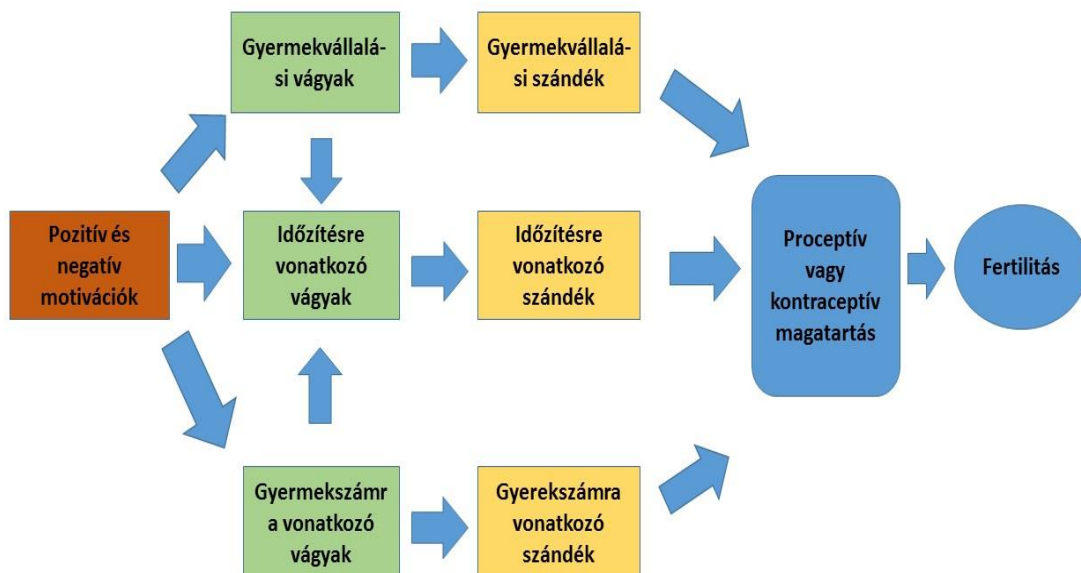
Gyermekvállalási vágyak

Gyermekvállalási szándék

Pozitív és negatív motivációk

Időzítésre vonatkozó vágyak

Időzítésre vonatkozó szándék

Proceptív vagy kontraceptív magatartás

Fertilitás

Gyermekszámra vonatkozó vágyak

Gyerekszámra vonatkozó szándék